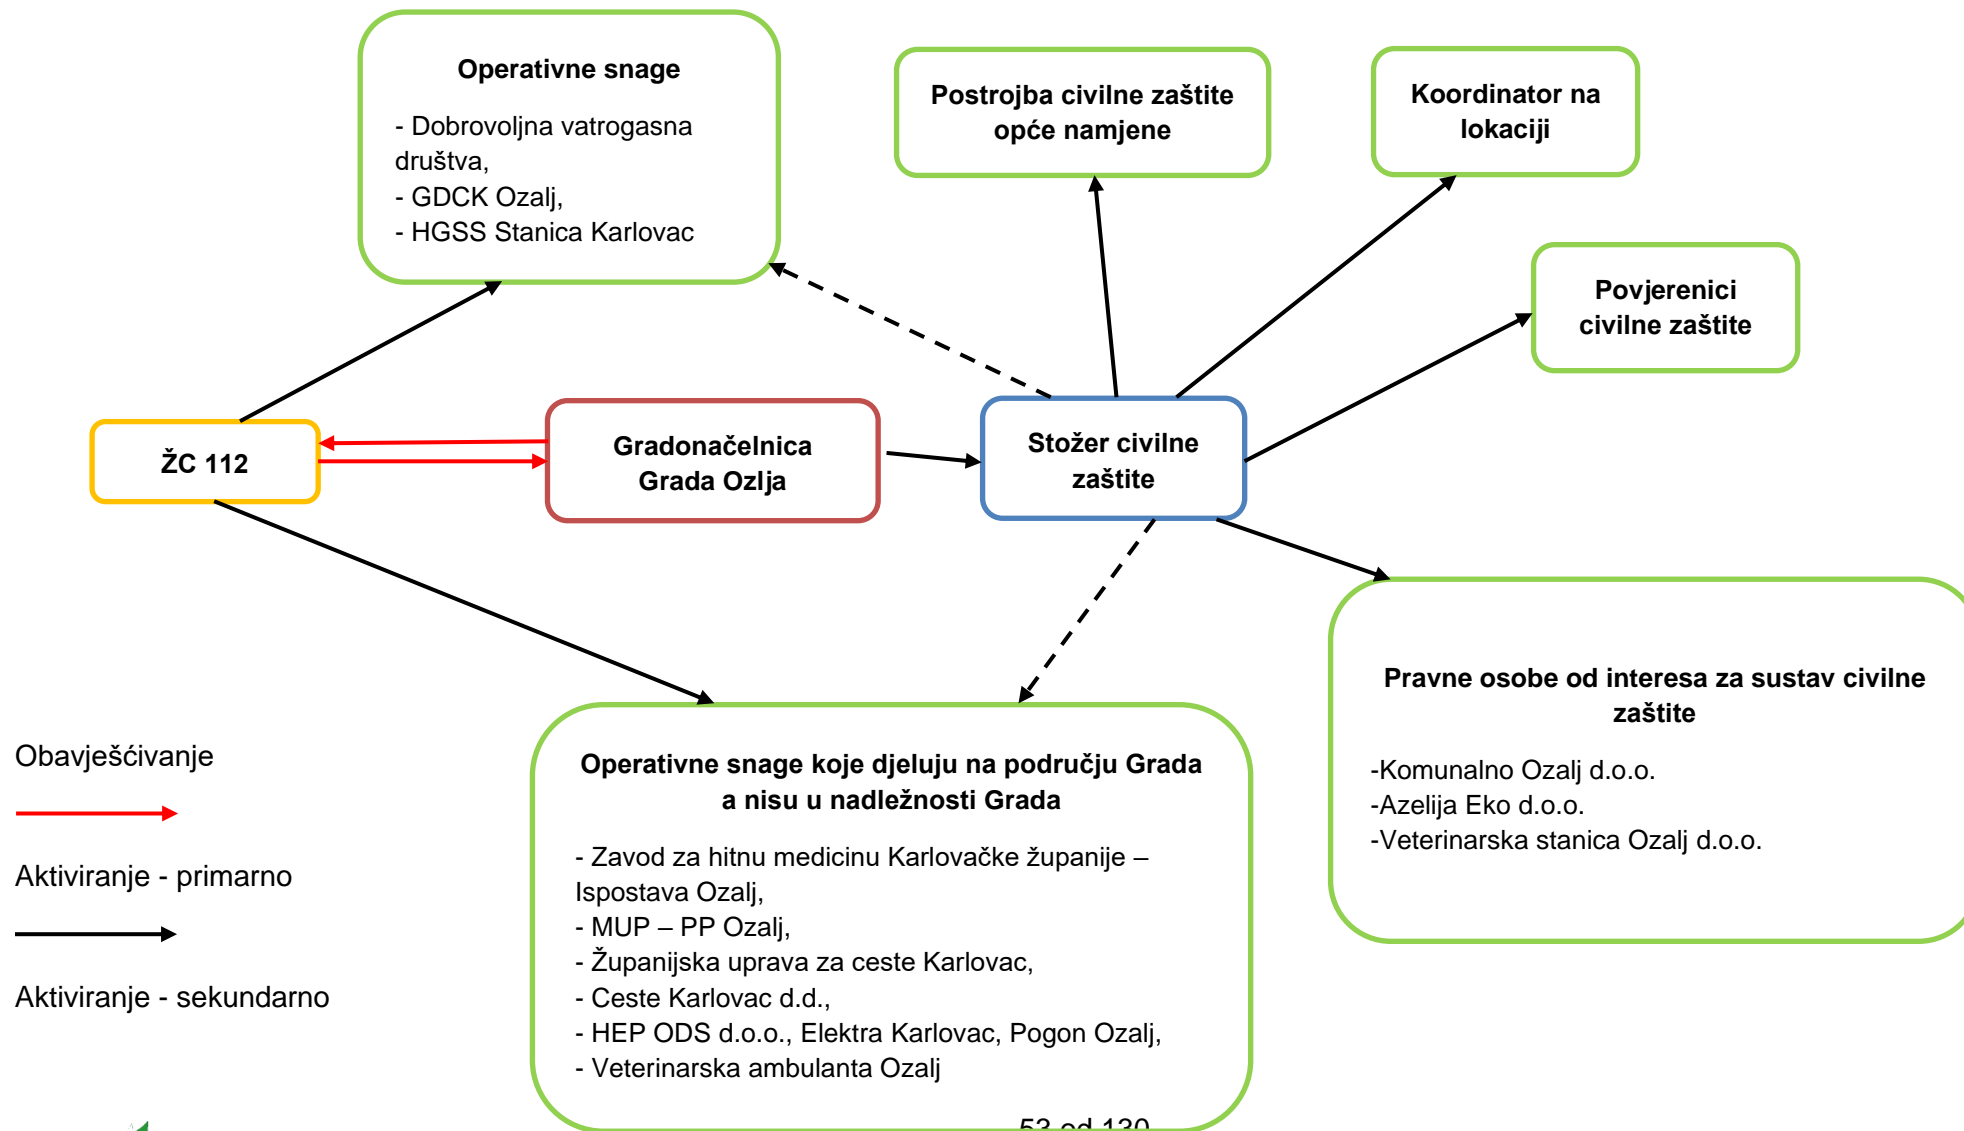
Operativne snage

- Dobrovoljna vatrogasna društva,
- GDCK Ozalj,
- HGSS Stanica Karlovac

Postrojba civilne zaštite opće namjene

Koordinator na lokaciji

Povjerenici civilne zaštite

ŽC 112

Gradonačelnica Grada Ozlja

Stožer civilne zaštite

Pravne osobe od interesa za sustav civilne zaštite

-Komunalno Ozalj d.o.o.
-Azelija Eko d.o.o.
-Veterinarska stanica Ozalj d.o.o.

Obavješćivanje

Aktiviranje - primarno

Aktiviranje - sekundarno

Operativne snage koje djeluju na području Grada a nisu u nadležnosti Grada

- Zavod za hitnu medicinu Karlovačke županije – Ispostava Ozalj,
- MUP – PP Ozalj,
- Županijska uprava za ceste Karlovac,
- Ceste Karlovac d.d.,
- HEP ODS d.o.o., Elektra Karlovac, Pogon Ozalj,
- Veterinarska ambulanta Ozalj

53 od 130